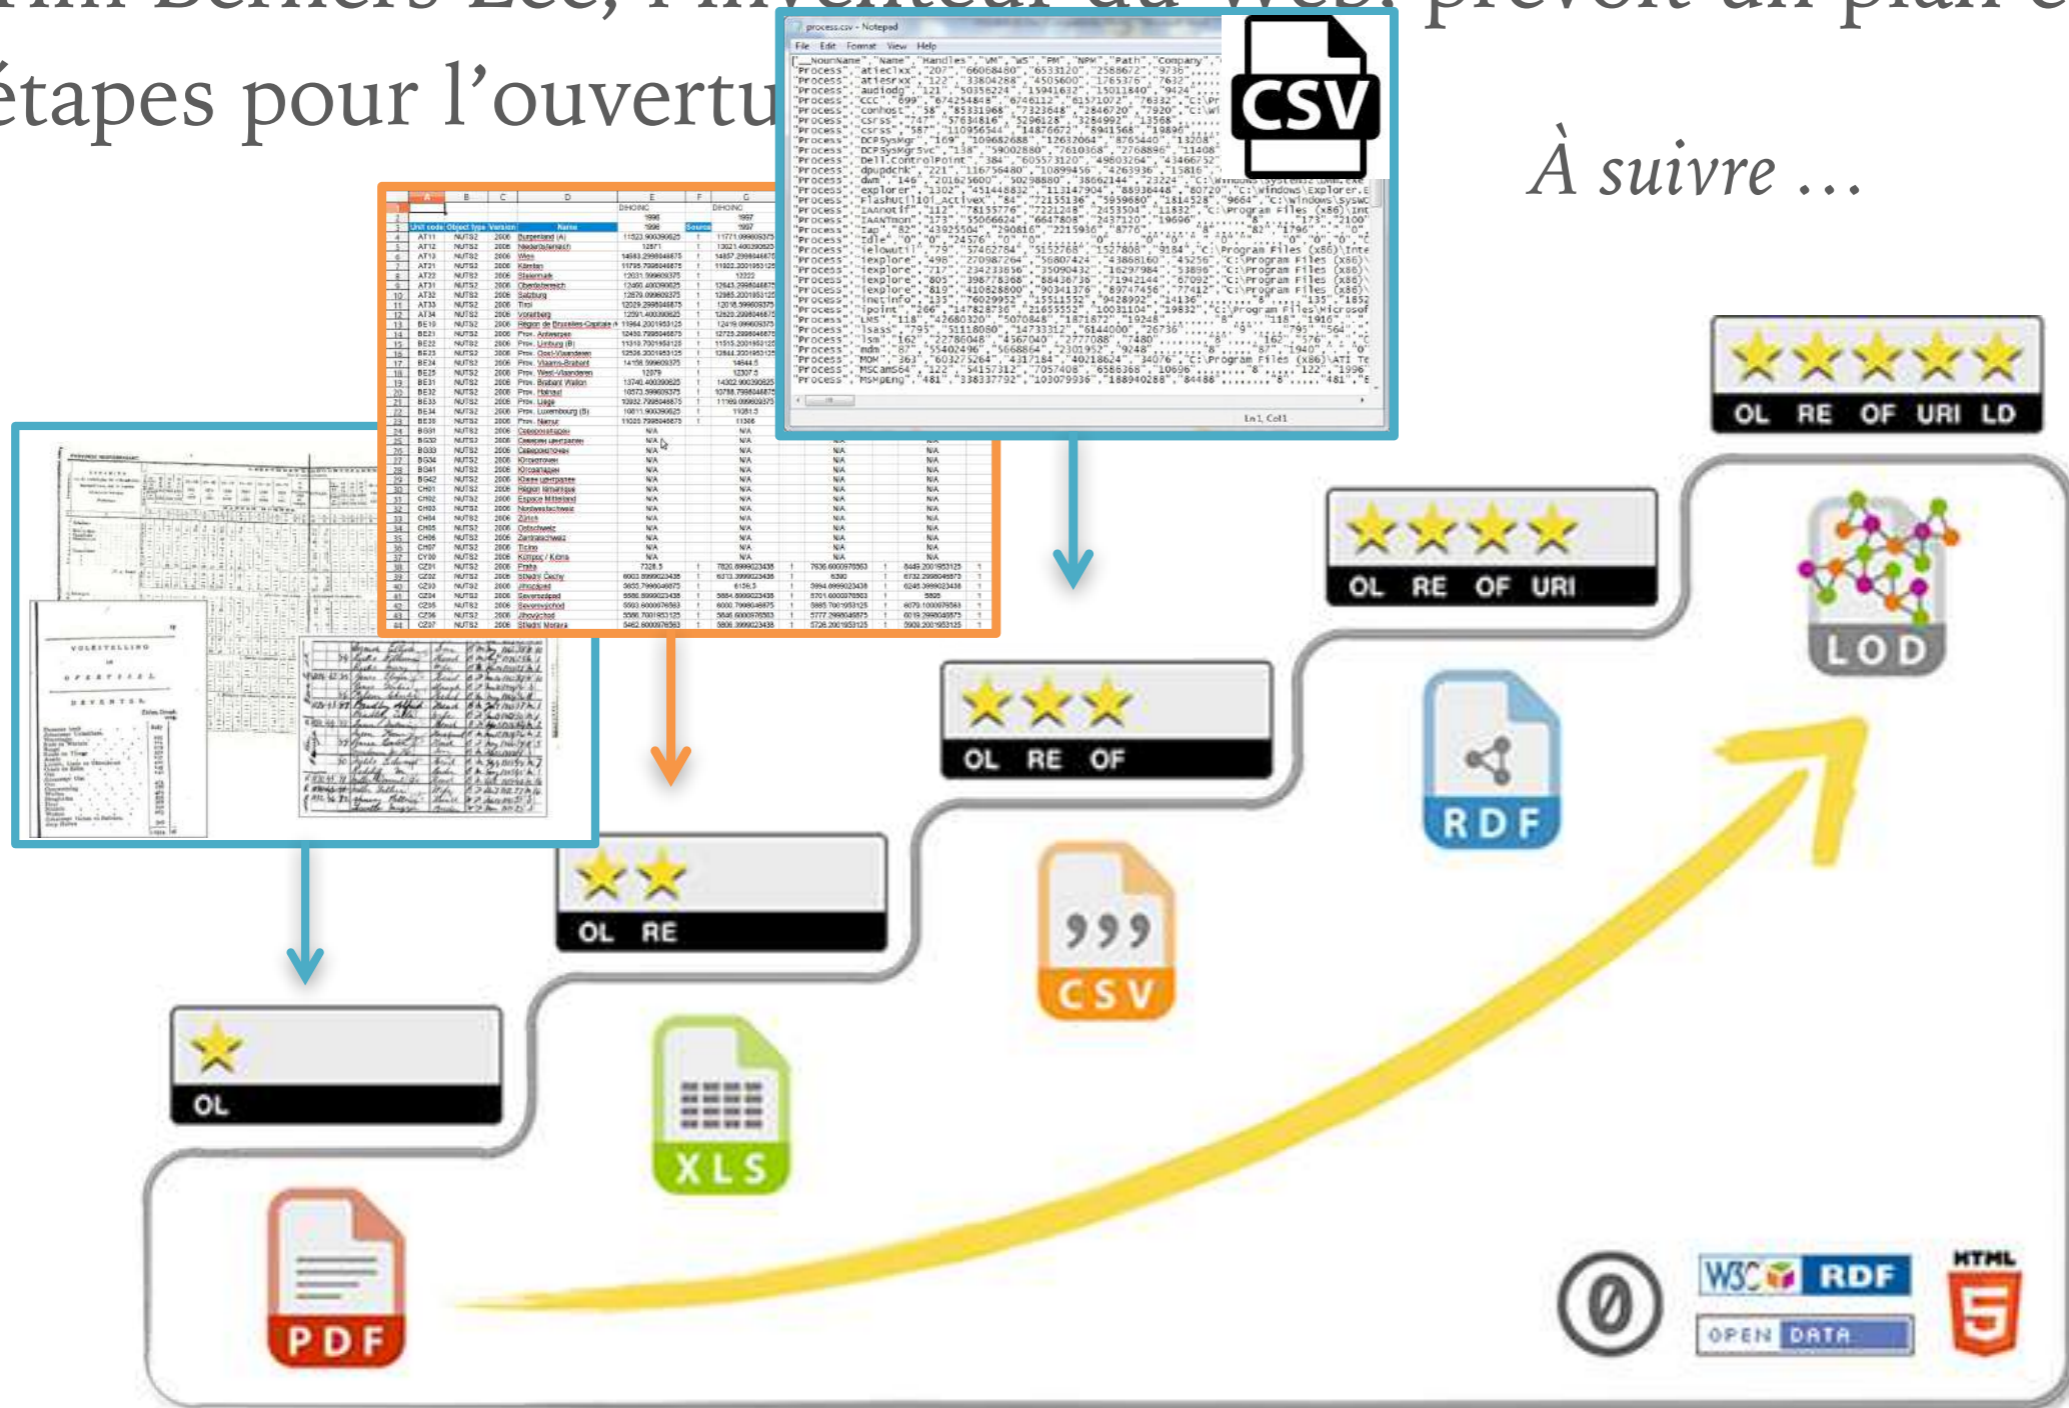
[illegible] Berners-Lee, l'inventeur du Web. prévoit un plan e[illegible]
étapes pour l'ouvertu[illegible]

À suivre …

process.csv - Notepad
File Edit Format View Help

CSV

OL RE OF URI LD

OL RE OF URI

LOD

OL RE OF

RDF

OL RE

CSV

OL

XLS

PDF

W3C RDF
OPEN DATA
HTML
5